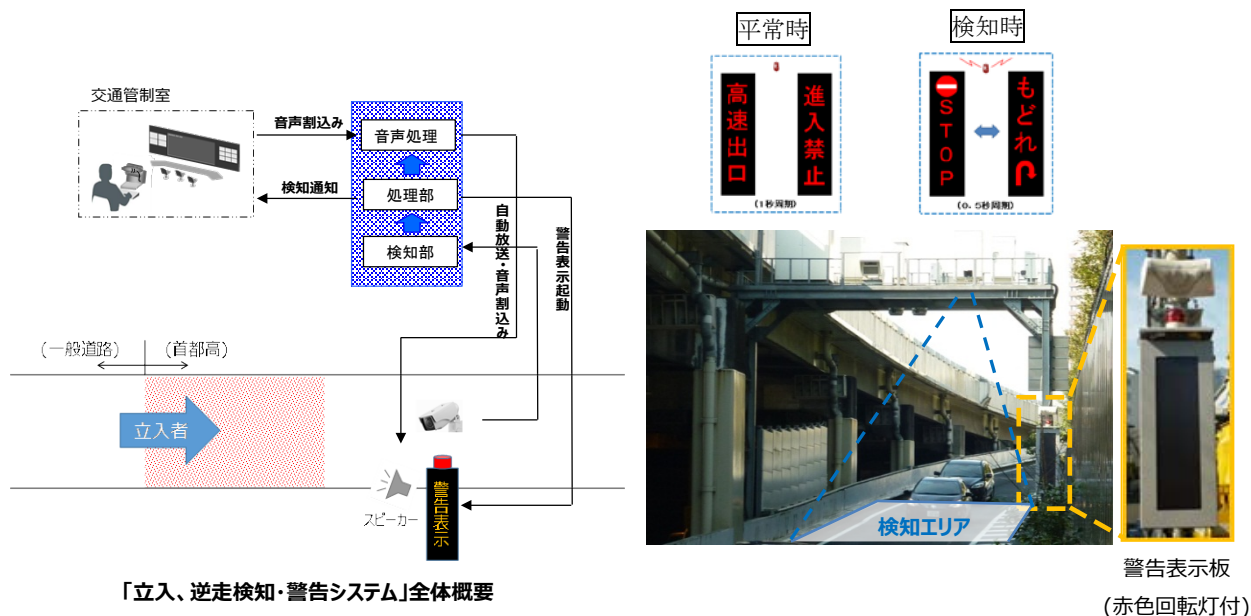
交通管制室

音声割込み

検知通知

音声処理

処理部

検知部

自動放送・音声割込み

警告表示起動

（一般道路）

（首都高）

立入者

スピーカー

警告表示

「立入、逆走検知・警告システム」全体概要

平常時

高速出口

進入禁止

（1秒周期）

検知時

STOP

もどれ

（0.5秒周期）

検知エリア

警告表示板
（赤色回転灯付）